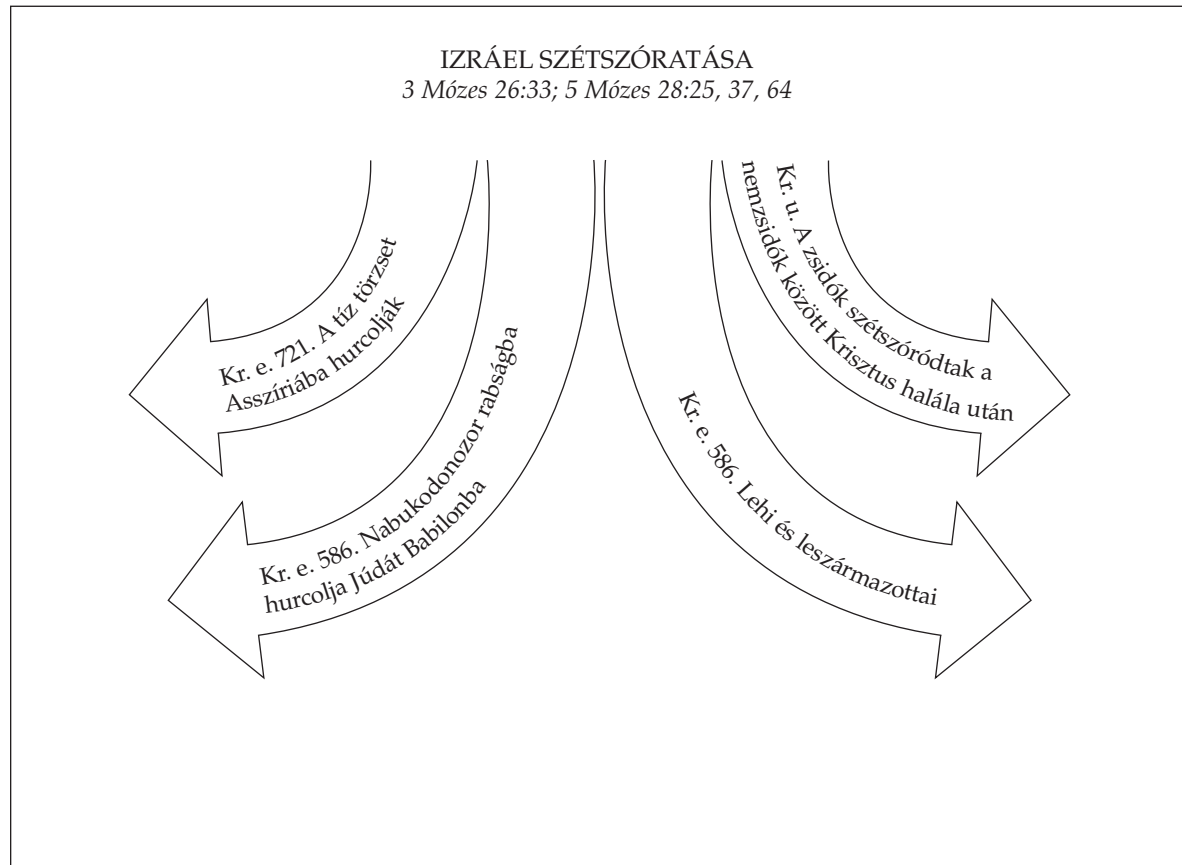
IZRÁEL SZÉTSZÓRATÁSA
*3 Mózes 26:33; 5 Mózes 28:25, 37, 64*

Kr. e. 721. A tíz törzset Asszíriába hurcolják

Kr. e. 586. Nabukodonozor rabságba hurcolja Júdát Babilonba

Kr. u. A zsidók szétszóródtak a nemzsidók között Krisztus halála után

Kr. e. 586. Lehi és leszármazottai